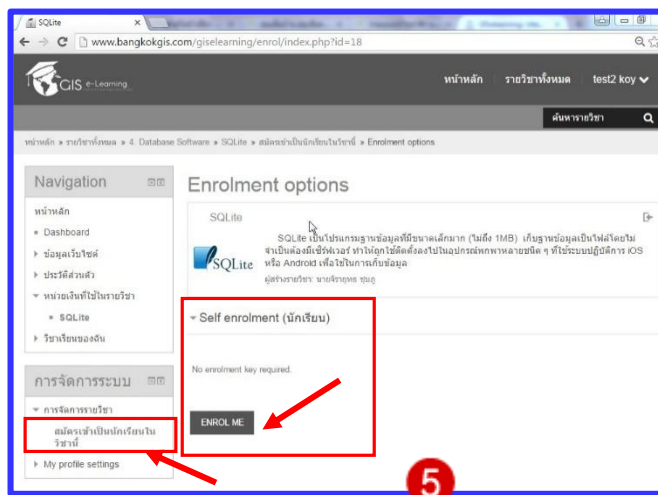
SQLite

www.bangkokgis.com/giselearning/enrol/index.php?id=18

GIS e-Learning

หน้าหลัก รายวิชาทั้งหมด test2 koy

ค้นหารายวิชา

หน้าหลัก » รายวิชาทั้งหมด » 4. Database Software » SQLite » สมัครเข้าเป็นนักเรียนในวิชานี้ » Enrolment options

Navigation

หน้าหลัก
Dashboard
ข้อมูลเว็บไซต์
ประวัติส่วนตัว
หน่วยเงินที่ใช้ในรายวิชา
SQLite
วิชาเรียนของฉัน

การจัดการระบบ

การจัดการรายวิชา
สมัครเข้าเป็นนักเรียนในวิชานี้
My profile settings

Enrolment options

SQLite

SQLite เป็นโปรแกรมฐานข้อมูลที่มีขนาดเล็กมาก (ไม่ถึง 1MB) เก็บฐานข้อมูลเป็นไฟล์โดยไม่จำเป็นต้องมีเซิร์ฟเวอร์ ทำให้ถูกใช้ติดตั้งลงไปในอุปกรณ์พกพาหลายชนิด ๆ ที่ใช้ระบบปฏิบัติการ iOS หรือ Android เพื่อใช้ในการเก็บข้อมูล

ผู้สร้างรายวิชา: นายจิรายุทธ ชุมภู

Self enrolment (นักเรียน)

No enrolment key required.

ENROL ME

5